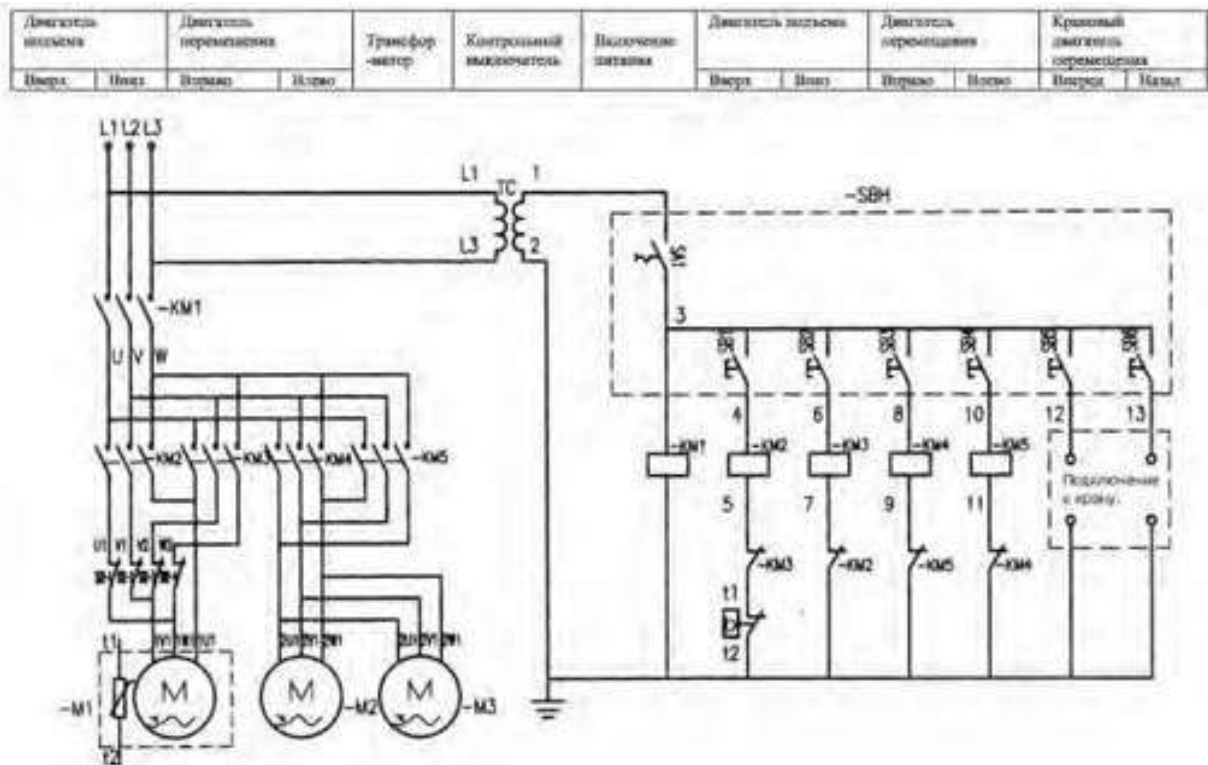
| Двигатель подъема | | Двигатель перемещения | | Трансфор-матор | Контрольный выключатель | Включение питания | Двигатель подъема | | Двигатель перемещения | | Крановый двигатель перемещения | |
|---|---|---|---|---|---|---|---|---|---|---|---|---|
| Вверх | Вниз | Вправо | Влево | | | | Вверх | Вниз | Вправо | Влево | Вперед | Назад |

L1 L2 L3

L1 TC 1

L3 2

-SBH

-KM1

U V W

3

-KM2 -KM3 -KM4 -KM5

4 6 8 10 12 13

-KM1 -KM2 -KM3 -KM4 -KM5

5 7 9 11

Подключение к крану.

-KM3 -KM2 -KM5 -KM4

U1 V1 W2 V2

t1

t2

1U1 1V1 1W1

2U1 2V1 2W1

2U1 2V1 2W1

t1

-M1 M

M -M2

M -M3

t2